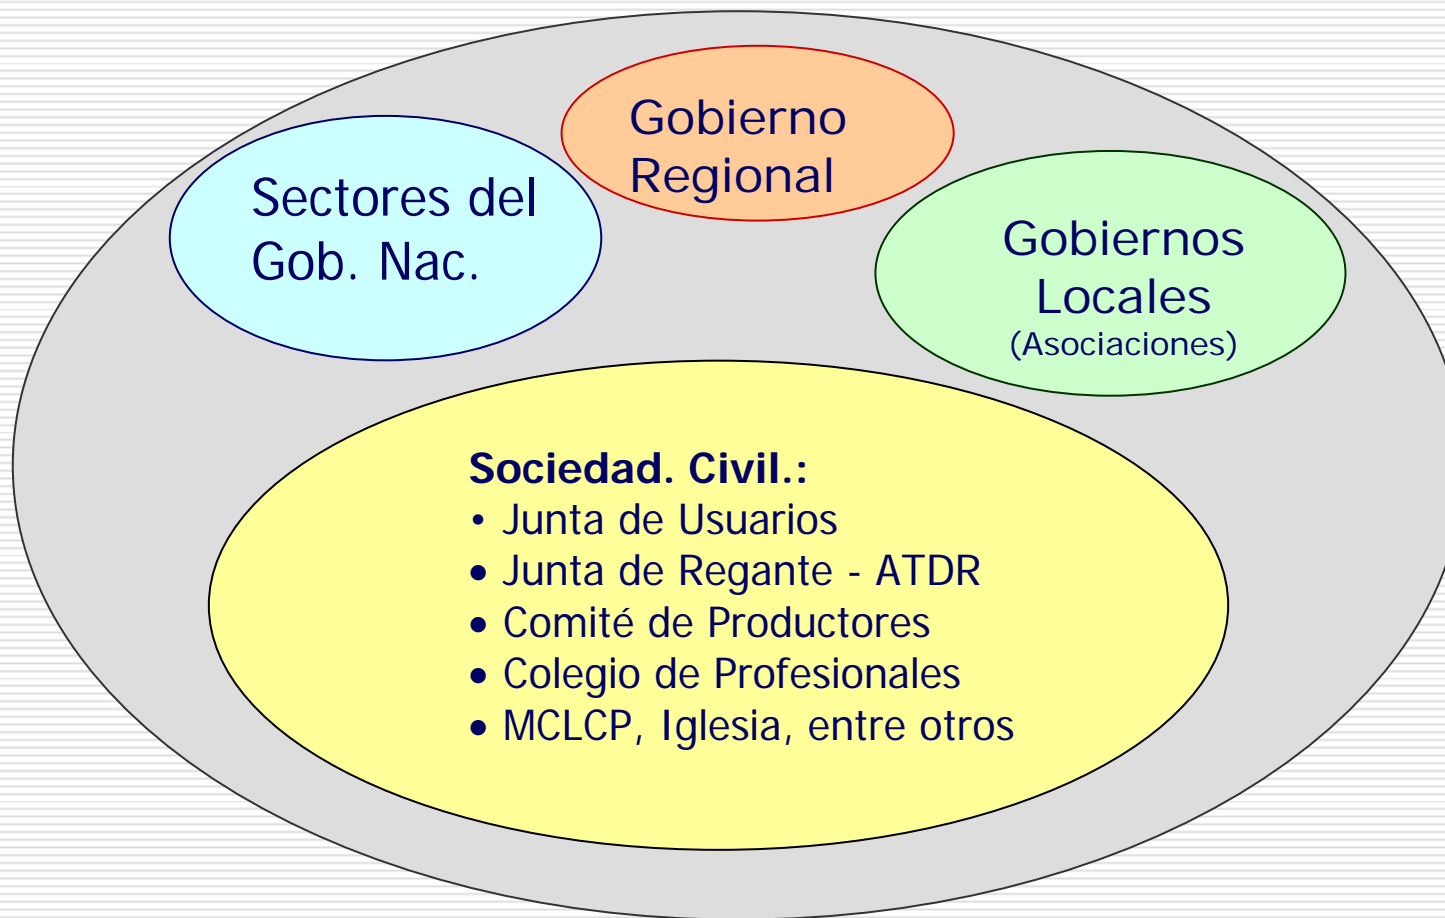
Gobierno Regional

Sectores del Gob. Nac.

Gobiernos Locales
(Asociaciones)

**Sociedad. Civil.:**
• Junta de Usuarios
• Junta de Regante - ATDR
• Comité de Productores
• Colegio de Profesionales
• MCLCP, Iglesia, entre otros